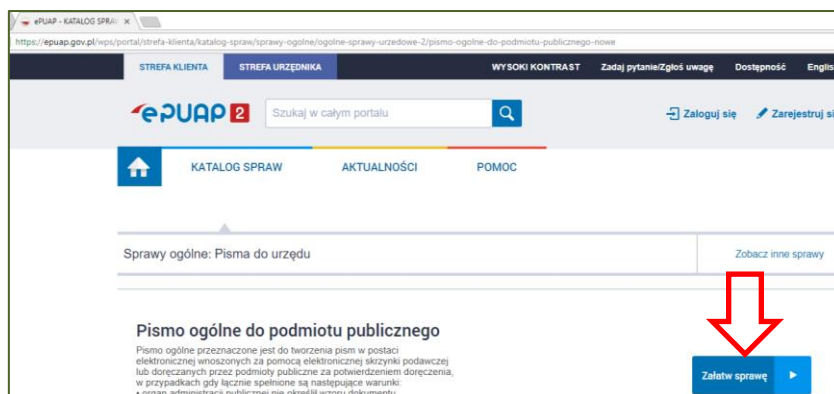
ePUAP - KATALOG SPRAW ×

https://epuap.gov.pl/wps/portal/strefa-klienta/katalog-spraw/sprawy-ogolne/ogolne-sprawy-urzedowe-2/pismo-ogolne-do-podmiotu-publicznego-nowe

STREFA KLIENTA STREFA URZĘDNIKA WYSOKI KONTRAST Zadaj pytanie/Zgłoś uwagę Dostępność Englis

ePUAP 2 Szukaj w całym portalu Zaloguj się Zarejestruj si

KATALOG SPRAW AKTUALNOŚCI POMOC

Sprawy ogólne: Pisma do urzędu

Zobacz inne sprawy

Pismo ogólne do podmiotu publicznego

Pismo ogólne przeznaczone jest do tworzenia pism w postaci elektronicznej wnoszonych za pomocą elektronicznej skrzynki podawczej lub doręczanych przez podmioty publiczne za potwierdzeniem doręczenia, w przypadkach gdy łącznie spełnione są następujące warunki:
• organ administracji publicznej nie określił wzoru dokumentu

Załatw sprawę